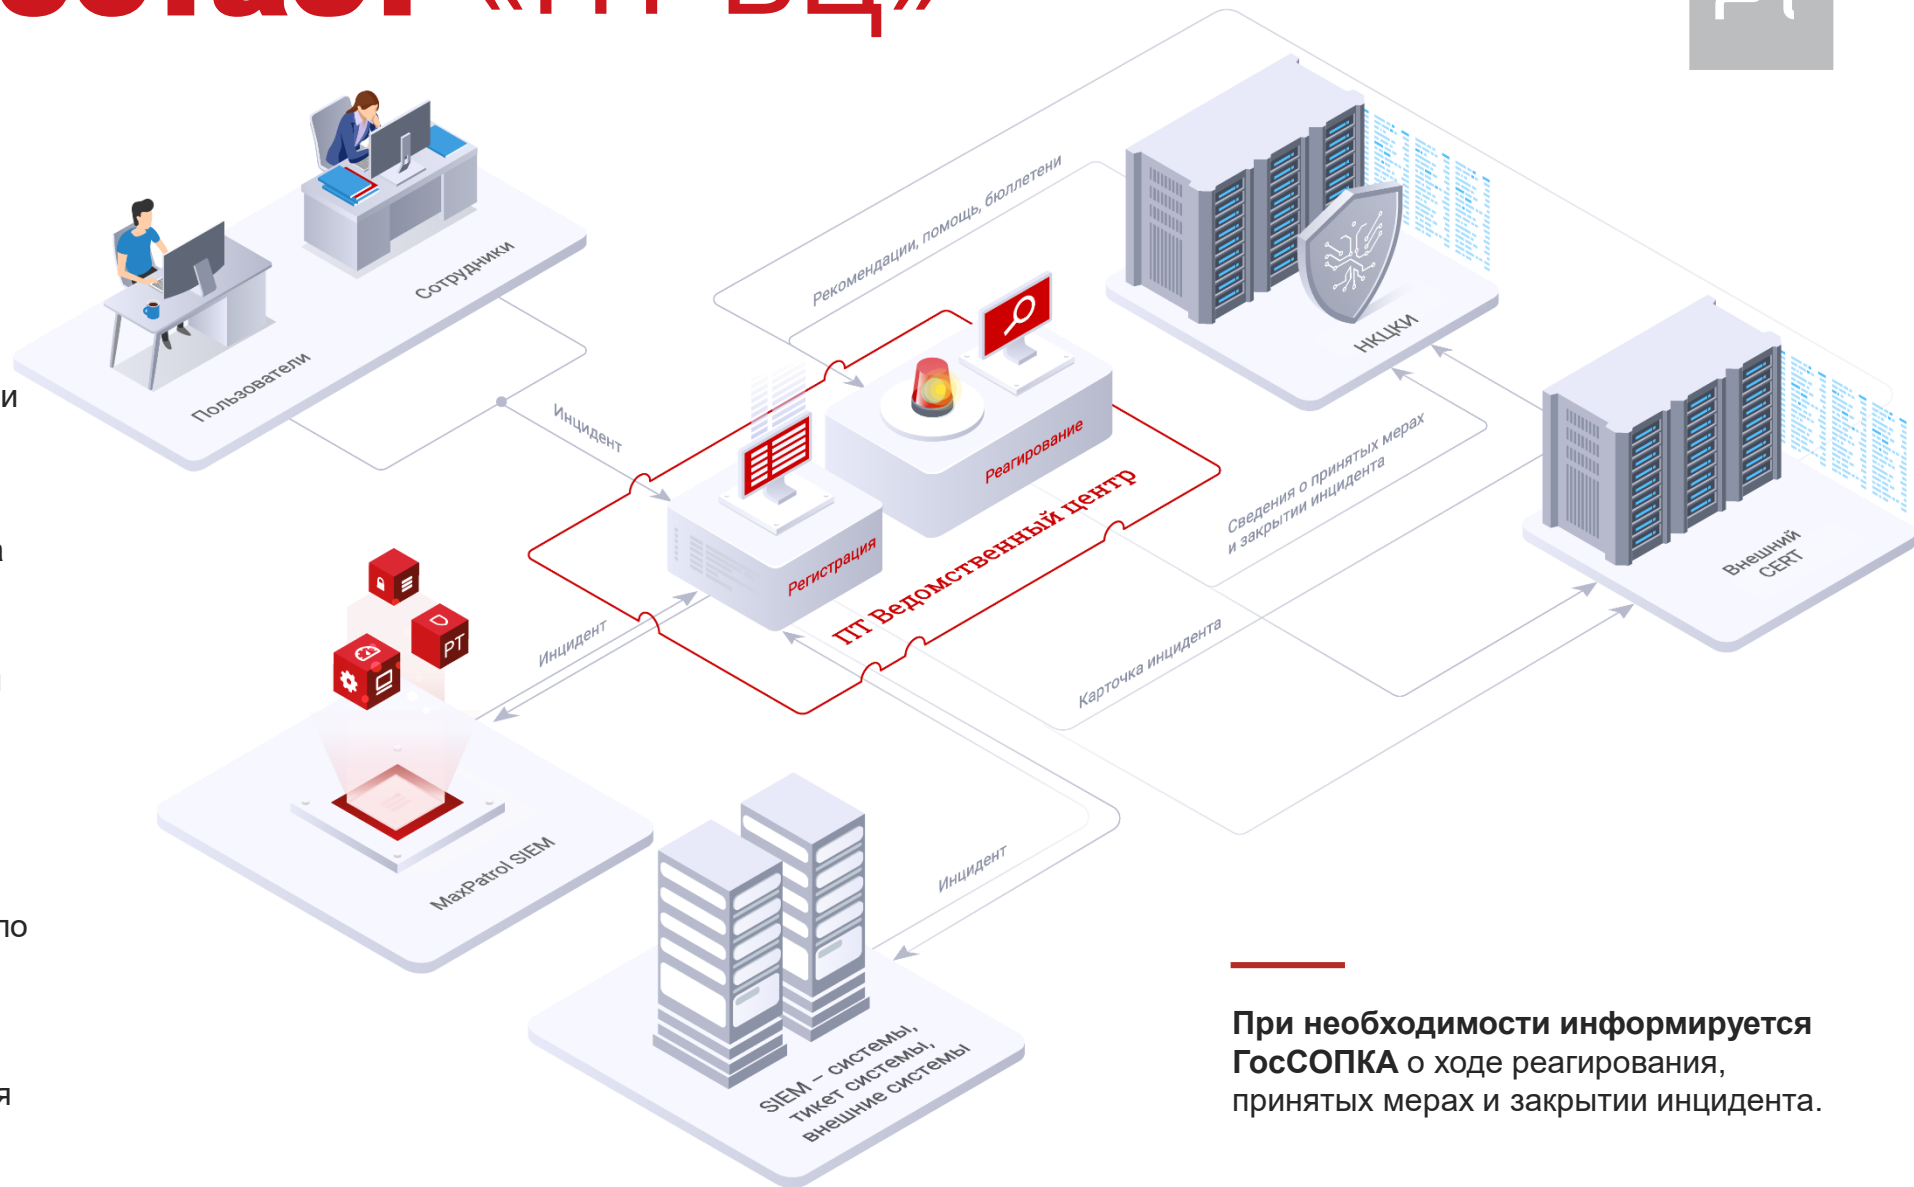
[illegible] «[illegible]»

Рекомендации, помощь, бюллетени

Сотрудники

Пользователи

Инцидент

НКЦКИ

Реагирование

Регистрация

ГГ Ведомственный центр

Сведения о принятых мерах и закрытии инцидента

Внешний CERT

Инцидент

Карточка инцидента

PT

MaxPatrol SIEM

Инцидент

SIEM – системы, тикет системы, внешние системы

При необходимости информируется ГосСОПКА о ходе реагирования, принятых мерах и закрытии инцидента.

и

а

о

по

я